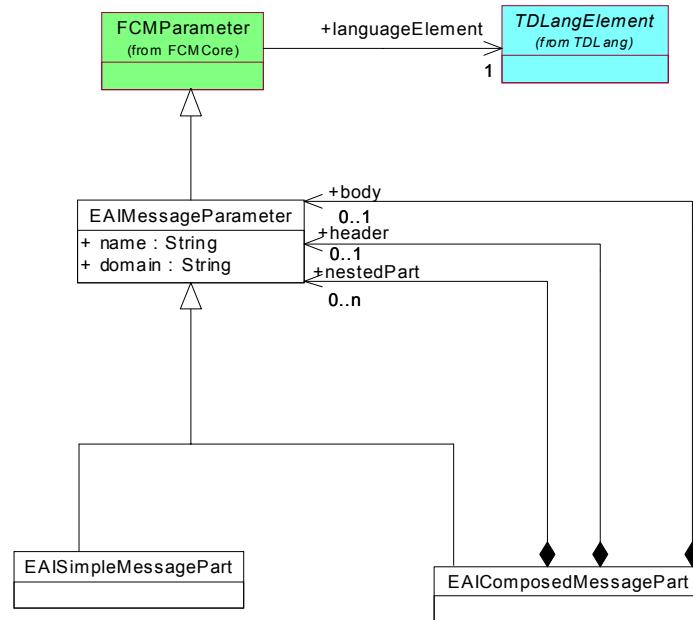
FCMParameter
(from FCMCore)

+languageElement

1

TDLangElement
(from TDLang)

+body

0..1

EAIMessageParameter

+ name : String
+ domain : String

+header

0..1

+nestedPart

0..n

EAISimpleMessagePart

EAIComposedMessagePart